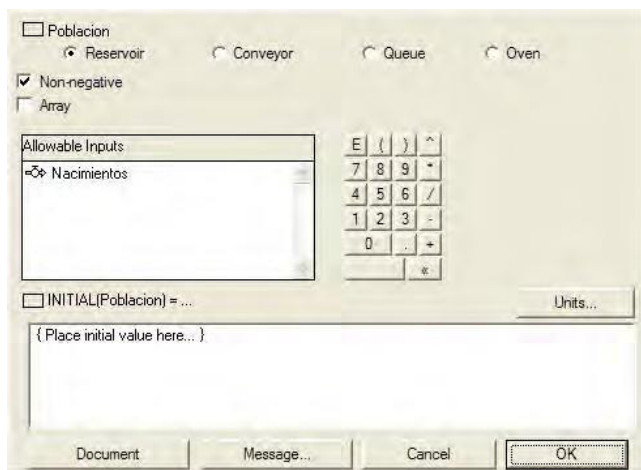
Poblacion
Reservoir
Conveyor
Queue
Oven
Non-negative
Array

Allowable Inputs
Nacimientos

E ( ) ^
7 8 9 *
4 5 6 /
1 2 3 -
0 . +
«

INITIAL(Poblacion) = ...
Units...

{ Place initial value here... }

Document
Message...
Cancel
OK